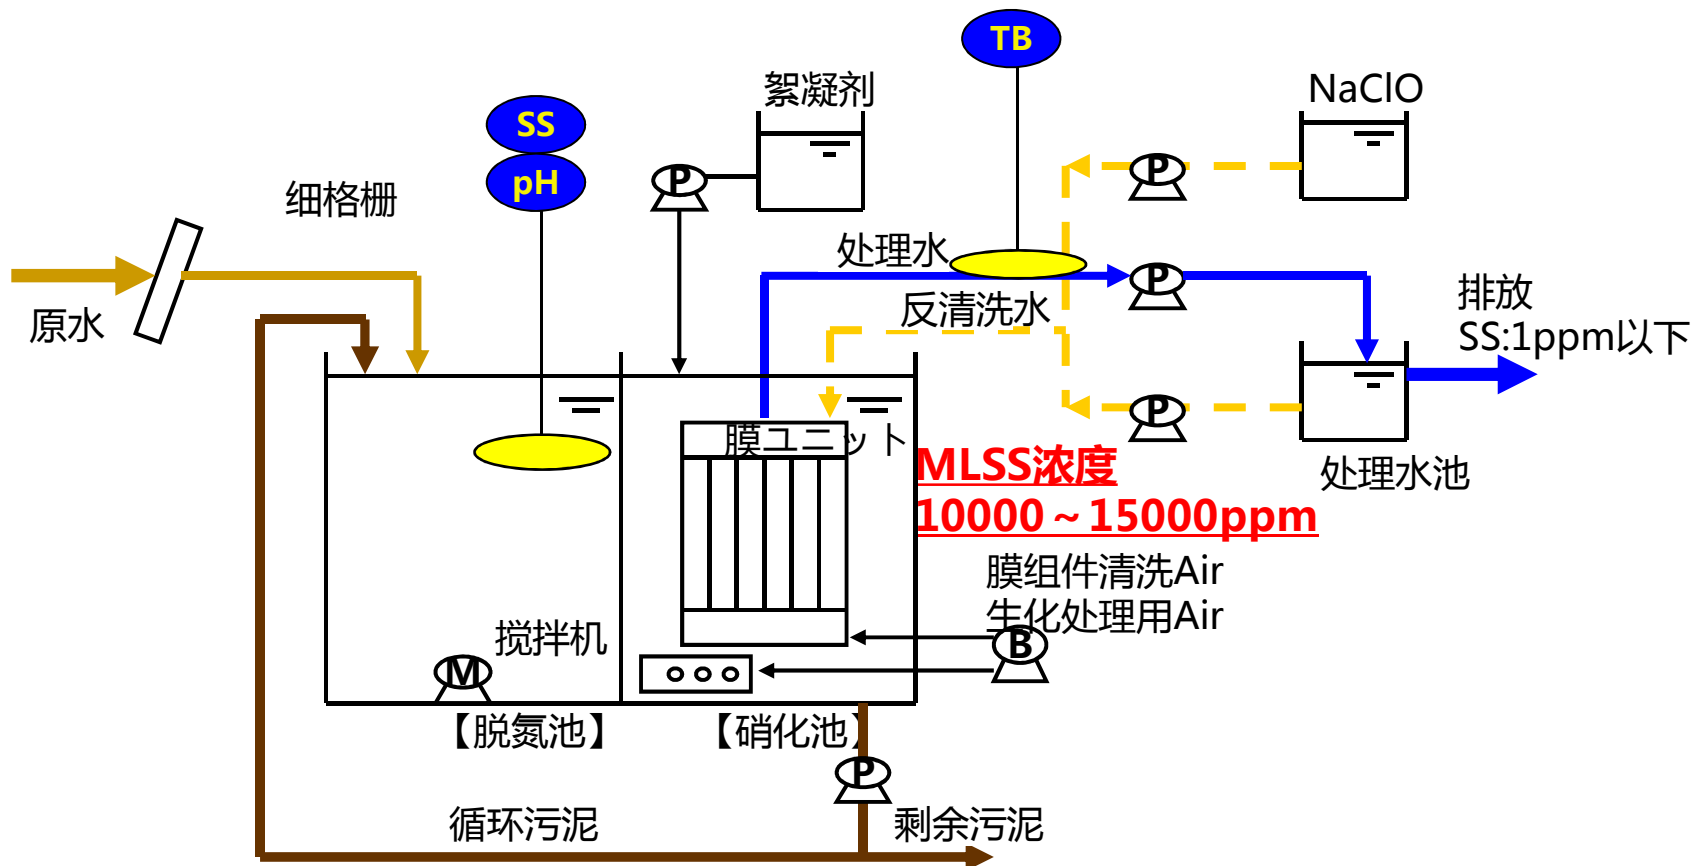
TB

絮凝剂

NaClO

SS

pH

细格栅

P

P

处理水

P

排放
SS:1ppm以下

原水

反清洗水

P

膜ユニット

MLSS浓度
10000～15000ppm

处理水池

膜组件清洗Air
生化处理用Air

搅拌机

B

M

【脱氮池】

【硝化池】

P

循环污泥

剩余污泥